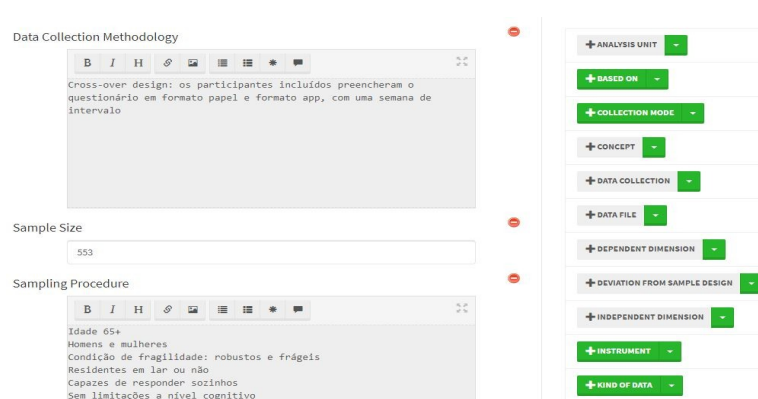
Data Collection Methodology

B I H

Cross-over design: os participantes incluídos preencheram o questionário em formato papel e formato app, com uma semana de intervalo

Sample Size

553

Sampling Procedure

B I H

Idade 65+
Homens e mulheres
Condição de fragilidade: robustos e frágeis
Residentes em lar ou não
Capazes de responder sozinhos
Sem limitações a nível cognitivo

+ ANALYSIS UNIT
+ BASED ON
+ COLLECTION MODE
+ CONCEPT
+ DATA COLLECTION
+ DATA FILE
+ DEPENDENT DIMENSION
+ DEVIATION FROM SAMPLE DESIGN
+ INDEPENDENT DIMENSION
+ INSTRUMENT
+ KIND OF DATA